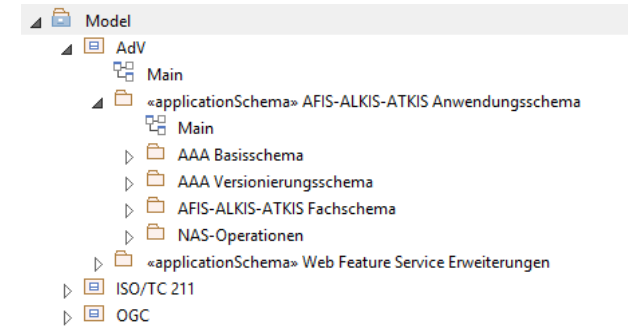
Model
AdV
Main
«applicationSchema» AFIS-ALKIS-ATKIS Anwendungsschema
Main
AAA Basisschema
AAA Versionierungsschema
AFIS-ALKIS-ATKIS Fachschema
NAS-Operationen
«applicationSchema» Web Feature Service Erweiterungen
ISO/TC 211
OGC